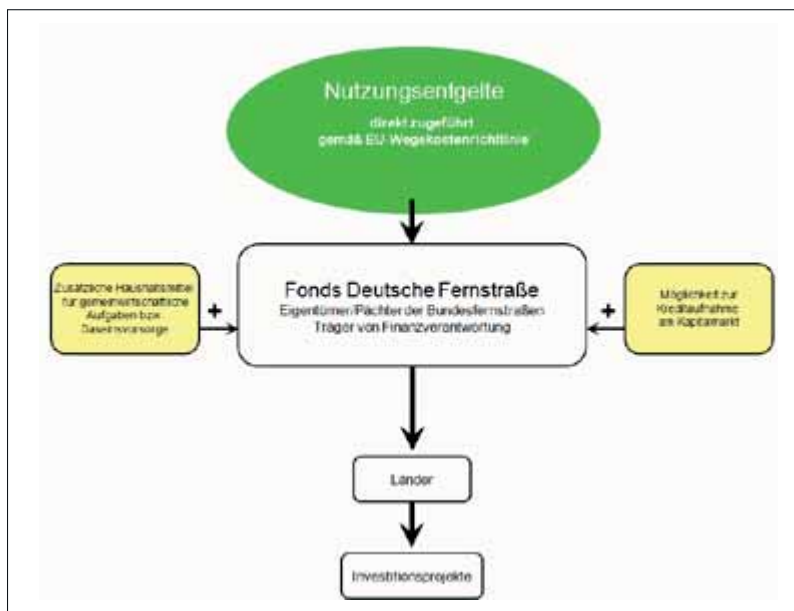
Nutzungsentgelte
direkt zugeführt
gemäß EU-Wegekostenrichtlinie

Zusätzliche Haushaltsmittel für gemeinwirtschaftliche Aufgaben bzw. Daseinsvorsorge

+

Fonds Deutsche Fernstraße
Eigentümer/Pächter der Bundesfernstraßen
Träger von Finanzverantwortung

+

Möglichkeit zur Kreditaufnahme am Kapitalmarkt

Länder

Investitionsprojekte